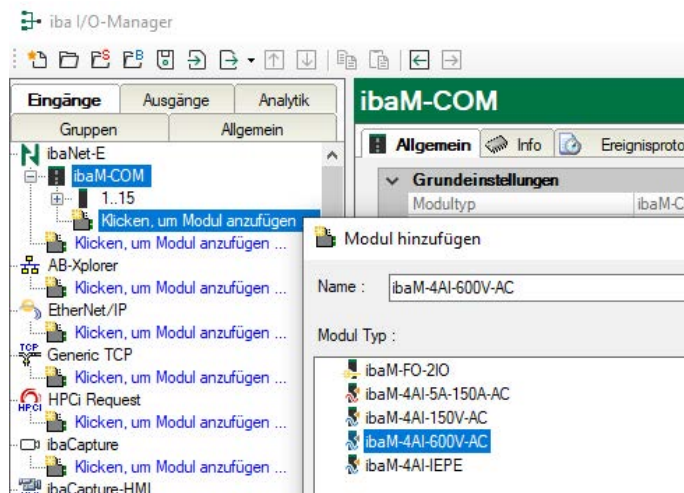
iba I/O-Manager

Eingänge | Ausgänge | Analytik

Gruppen | Allgemein

ibaNet-E
ibaM-COM
1..15
Klicken, um Modul anzufügen ...
Klicken, um Modul anzufügen ...
AB-Xplorer
Klicken, um Modul anzufügen ...
EtherNet/IP
Klicken, um Modul anzufügen ...
TCP
Generic TCP
Klicken, um Modul anzufügen ...
HPCi
HPCi Request
Klicken, um Modul anzufügen ...
ibaCapture
Klicken, um Modul anzufügen ...
ibaCapture-HMI

ibaM-COM

Allgemein | Info | Ereignisproto

Grundeinstellungen
Modultyp | ibaM-C

Modul hinzufügen

Name : ibaM-4AI-600V-AC

Modul Typ :

ibaM-FO-2IO
ibaM-4AI-5A-150A-AC
ibaM-4AI-150V-AC
ibaM-4AI-600V-AC
ibaM-4AI-IEPE